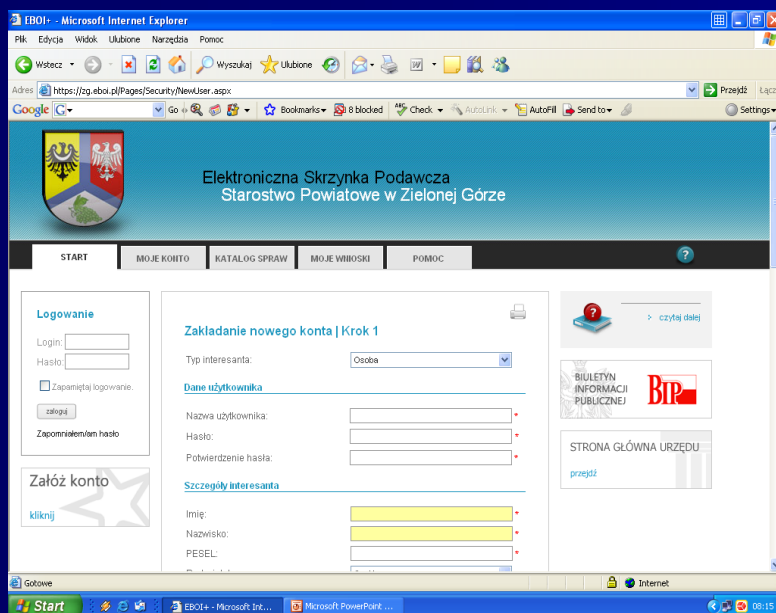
EBOI+ - Microsoft Internet Explorer

Plik Edycja Widok Ulubione Narzędzia Pomoc

Wstecz Wyszukaj Ulubione

Adres https://zg.eboi.pl/Pages/Security/NewUser.aspx Przejdź Łącz

Google G Go Bookmarks 8 blocked Check AutoLink AutoFill Send to Settings

Elektroniczna Skrzynka Podawcza
Starostwo Powiatowe w Zielonej Górze

START MOJE KONTO KATALOG SPRAW MOJE WNIOSKI POMOC

Logowanie
Login:
Hasło:
Zapamiętaj logowanie.
zaloguj
Zapomniałem/am hasło

Załóż konto
kliknij

Zakładanie nowego konta | Krok 1

Typ interesanta: Osoba

Dane użytkownika
Nazwa użytkownika: *
Hasło: *
Potwierdzenie hasła: *

Szczegóły interesanta
Imię: *
Nazwisko: *
PESEL: *

czytaj dalej

BIULETYN INFORMACJI PUBLICZNEJ BIP

STRONA GŁÓWNA URZĘDU
przejdź

Gotowe Internet

Start EBOI+ - Microsoft Int... Microsoft PowerPoint ... 08:15